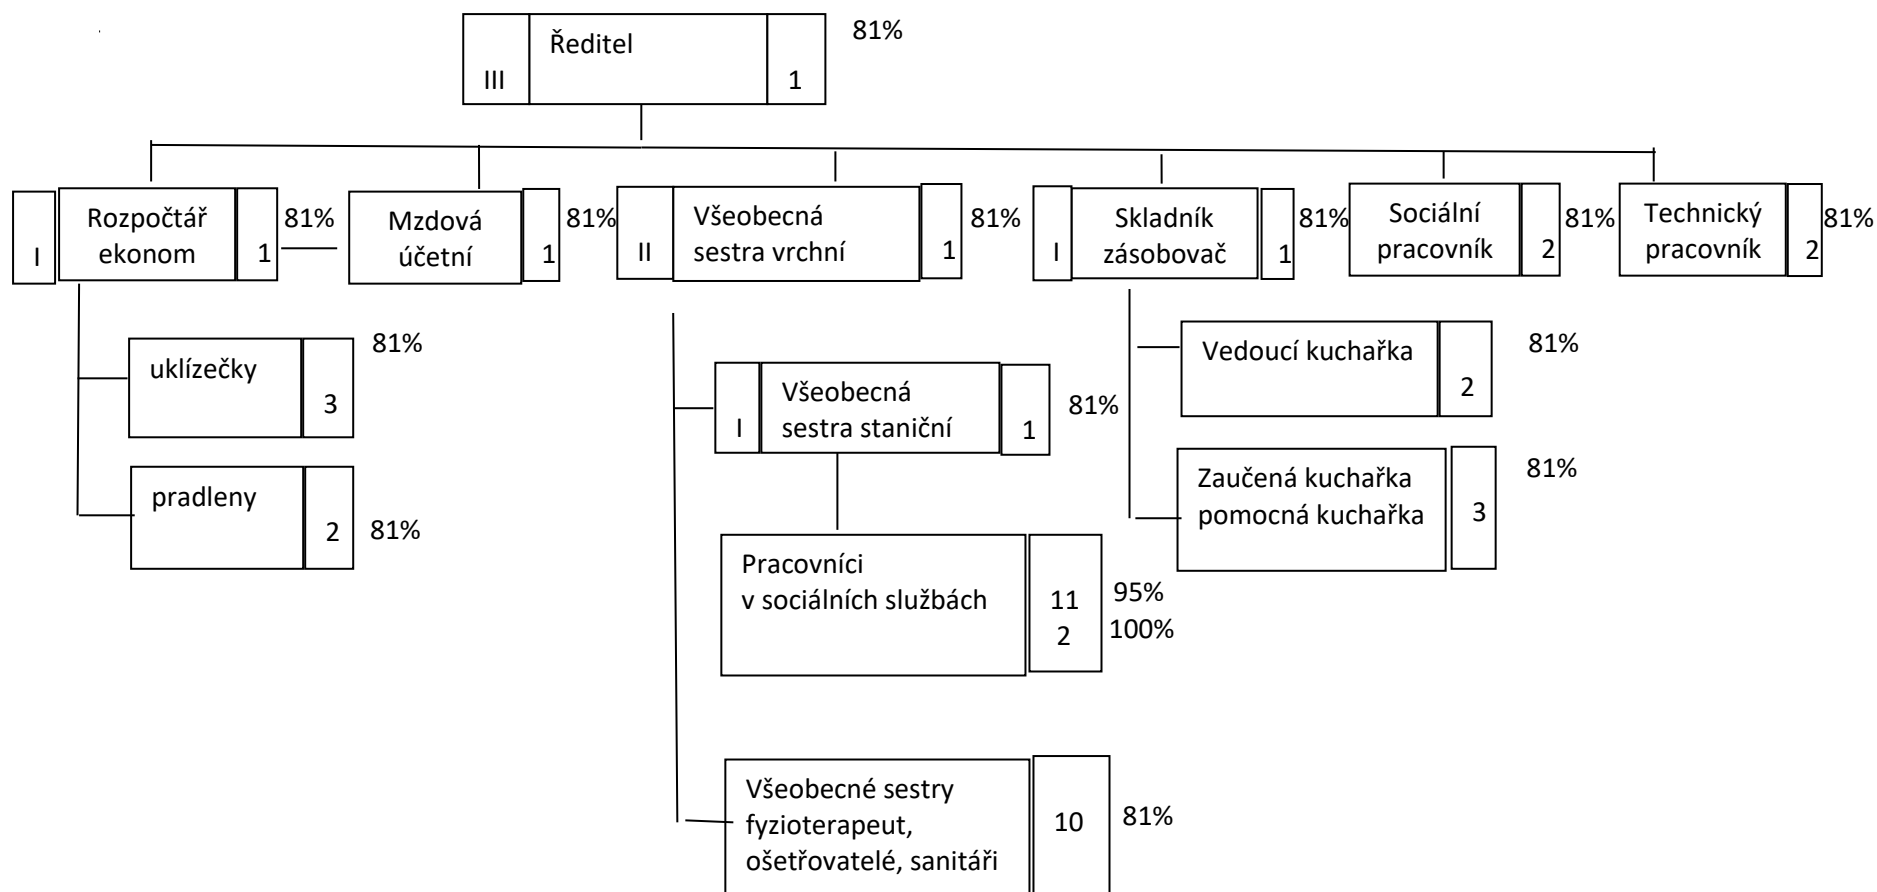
III Ředitel 1 81%

I Rozpočtář ekonom 1 81%

Mzdová účetní 1 81%

II Všeobecná sestra vrchní 1 81%

I Skladník zásobovač 1 81%

Sociální pracovník 2 81%

Technický pracovník 2 81%

uklízečky 3 81%

pradleny 2 81%

I Všeobecná sestra staniční 1 81%

Pracovníci v sociálních službách 11 2 95% 100%

Vedoucí kuchařka 2 81%

Zaučená kuchařka pomocná kuchařka 3 81%

Všeobecné sestry fyzioterapeut, ošetřovatelé, sanitáři 10 81%